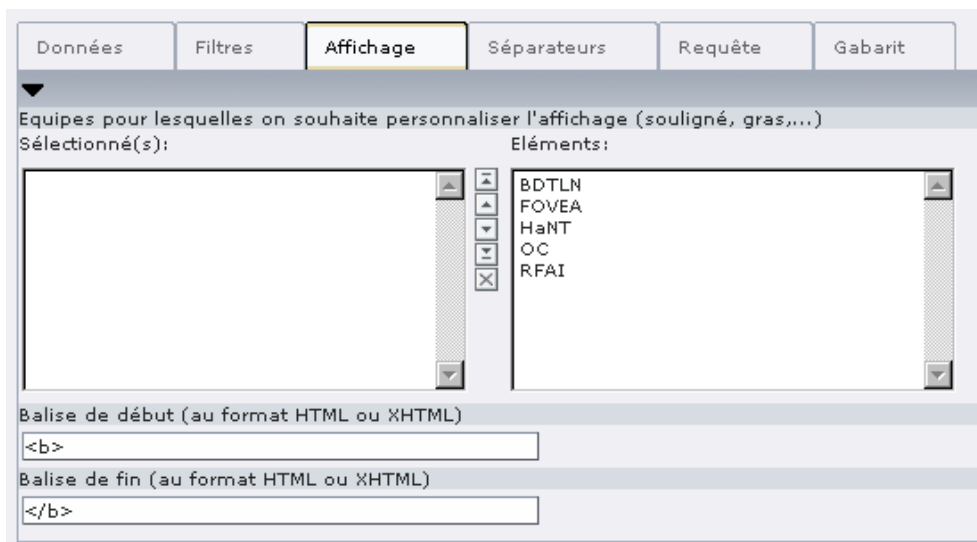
Données Filtres Affichage Séparateurs Requête Gabarit

Equipes pour lesquelles on souhaite personnaliser l'affichage (souligné, gras,...)

Sélectionné(s):

Eléments:

BDTLN
FOVEA
HaNT
OC
RFAI

Balise de début (au format HTML ou XHTML)

<b>

Balise de fin (au format HTML ou XHTML)

</b>